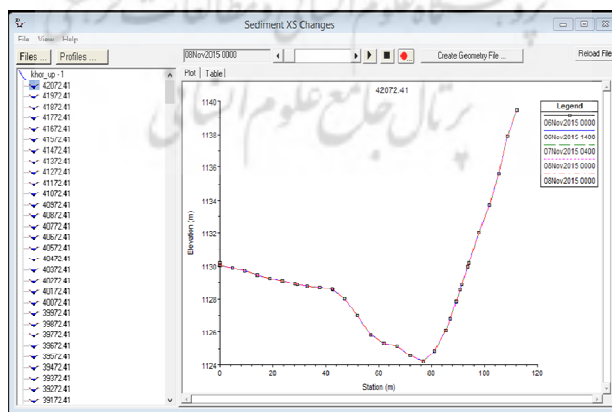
Sediment XS Changes

File View Help

Files ... Profiles ...

08Nov2015 0000

Create Geometry File ...

Reload File

Plot Table

khor_up -1
42072.41
41972.41
41872.41
41772.41
41672.41
41572.41
41472.41
41372.41
41272.41
41172.41
41072.41
40972.41
40872.41
40772.41
40672.41
40572.41
40472.41
40372.41
40272.41
40172.41
40072.41
39972.41
39872.41
39772.41
39672.41
39572.41
39472.41
39372.41
39272.41
39172.41

42072.41

Legend
06Nov2015 0000
06Nov2015 1400
07Nov2015 0400
08Nov2015 0000
08Nov2015 0000

Elevation (m)

1140
1138
1136
1134
1132
1130
1128
1126
1124

0 20 40 60 80 100 120

Station (m)

پرتال جامع علوم انسانی
پژوهشگاه علوم انسانی و مطالعات فرهنگی